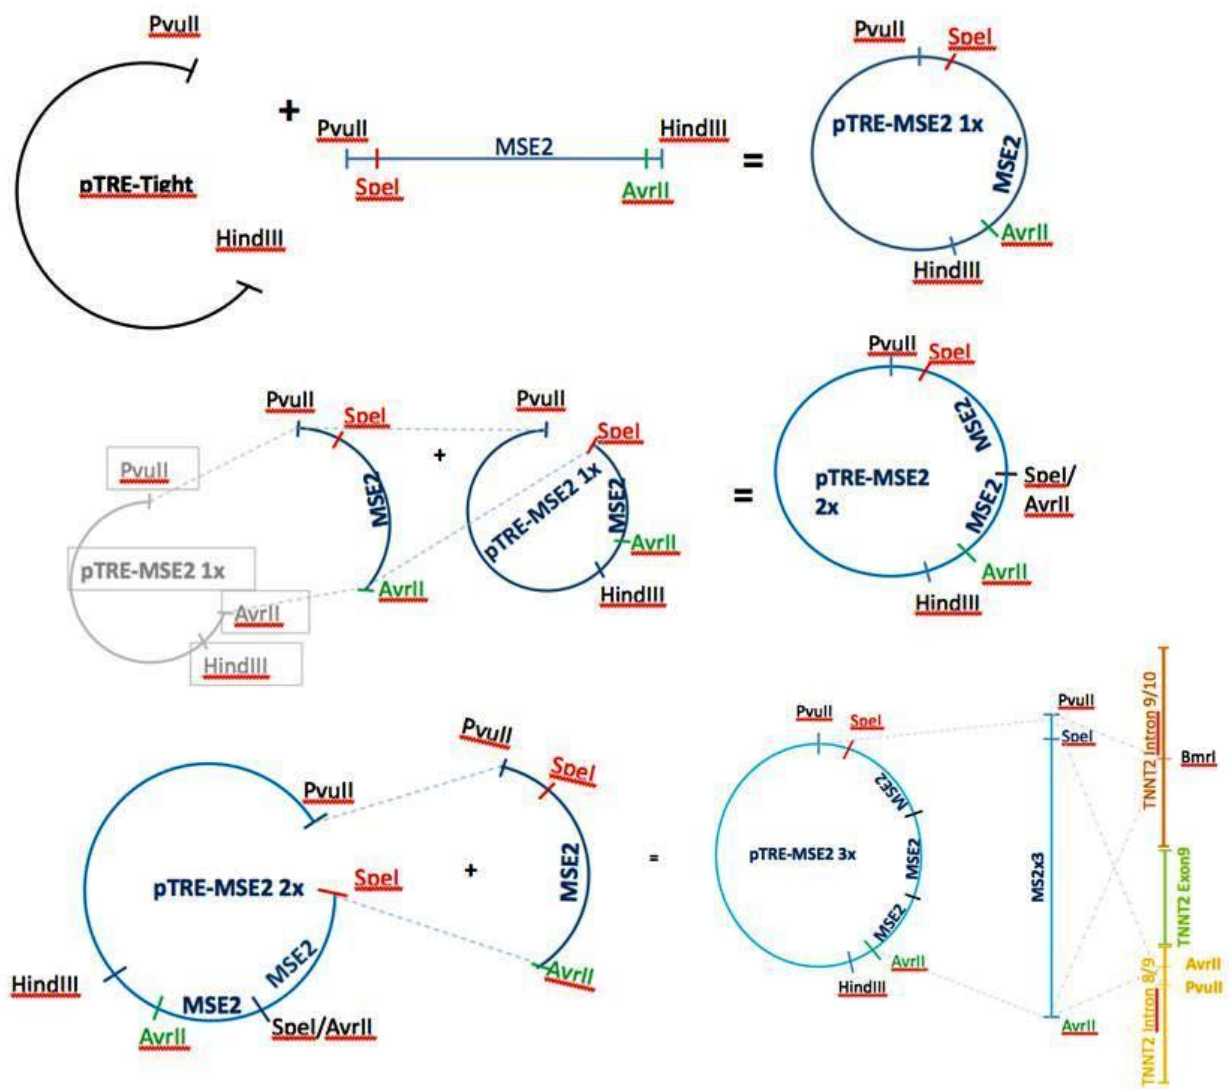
PvuII

pTRE-Tight

HindIII

+

PvuII

MSE2

HindIII

SpeI

AvrII

=

PvuII

SpeI

pTRE-MSE2 1x

MSE2

AvrII

HindIII

PvuII

SpeI

PvuII

pTRE-MSE2 1x

MSE2

AvrII

HindIII

+

PvuII

SpeI

pTRE-MSE2 1x

MSE2

AvrII

HindIII

=

PvuII

SpeI

MSE2

pTRE-MSE2 2x

MSE2

SpeI/ AvrII

AvrII

HindIII

PvuII

pTRE-MSE2 2x

SpeI

HindIII

MSE2

MSE2

AvrII

SpeI/AvrII

+

PvuII

SpeI

MSE2

AvrII

=

PvuII

SpeI

MSE2

pTRE-MSE2 3x

MSE2

MSE2

AvrII

HindIII

PvuII

SpeI

MS2x3

AvrII

TNNT2 Intron 9/10

BmrI

TNNT2 Exon9

TNNT2 Intron 8/9

AvrII

PvuII